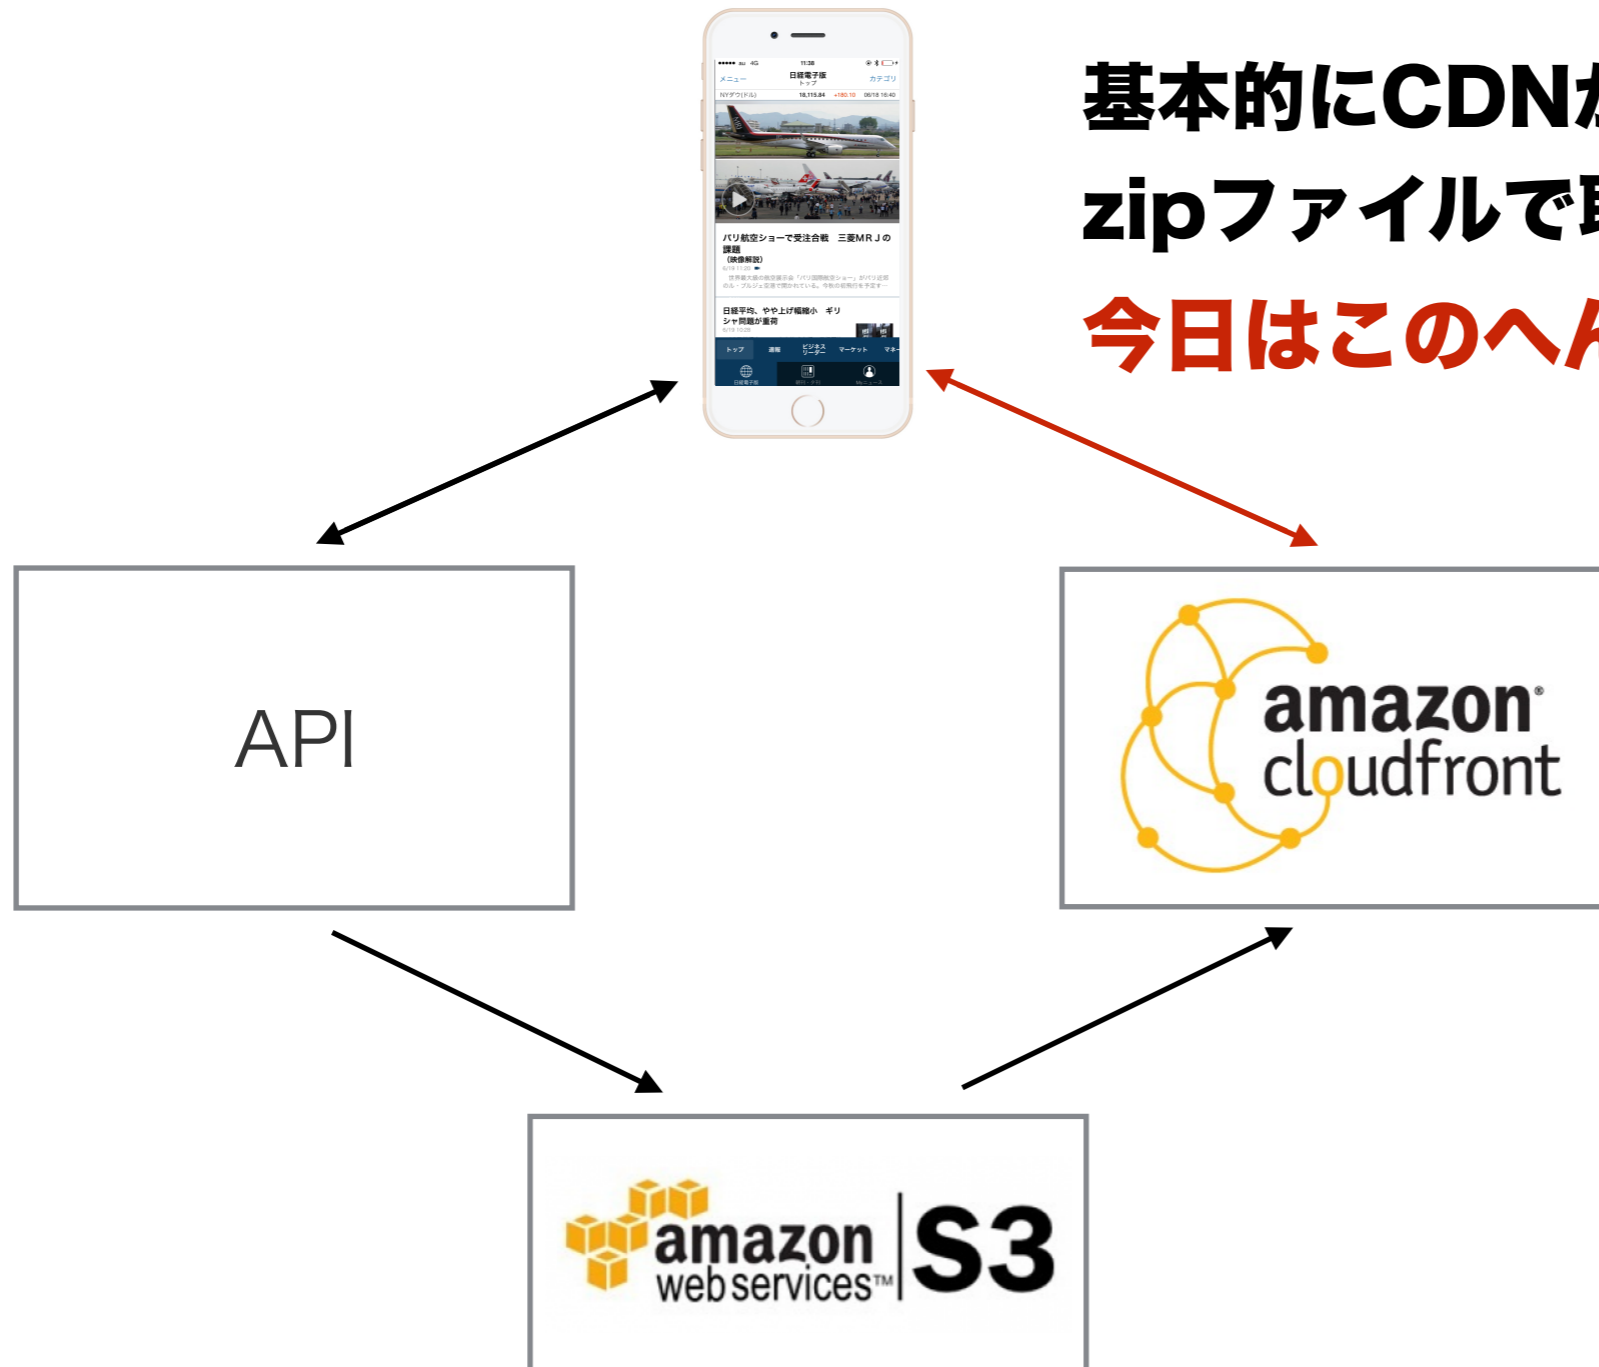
基本的にCDN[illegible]
zipファイルで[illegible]
今日はこのへ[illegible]

●●●●● au 4G 11:38
日経電子版
トップ
メニュー
カテゴリ
NYダウ(ドル) 18,115.84 +180.10 06/18 16:40

パリ航空ショーで受注合戦 三菱MRJの課題
（映像解説）
6/18 11:20

日経平均、やや上げ幅縮小 ギリシャ問題が重荷
6/18 10:29

トップ
速報
ビジネスリーダー
マーケット
マネ

API

amazon
cloudfront

amazon
web services™
S3